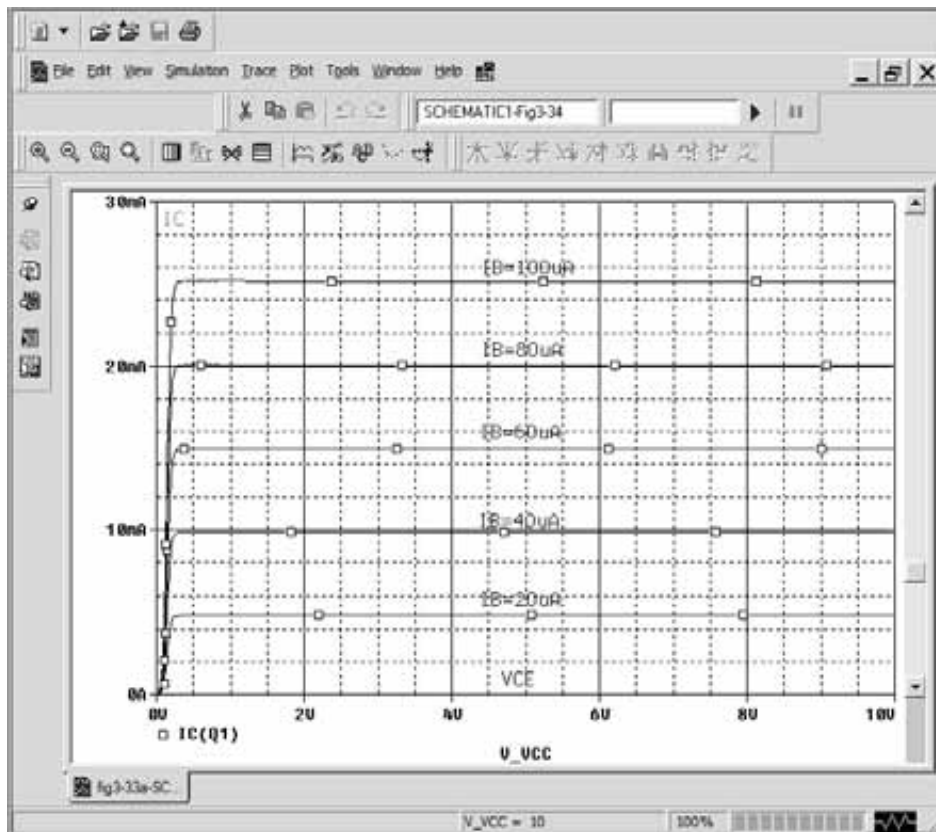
File Edit View Simulation Trace Plot Tools Window Help

SCHEMATIC1-Fig3-34

30mA

IC

IB=100uA

IB=80uA

20mA

IB=60uA

IB=40uA

10mA

IB=20uA

VCE

0A

0V 2V 4V 6V 8V 10V

□ IC(Q1)

V_VCC

fig3-33a-SC

V_VCC = 10

100%